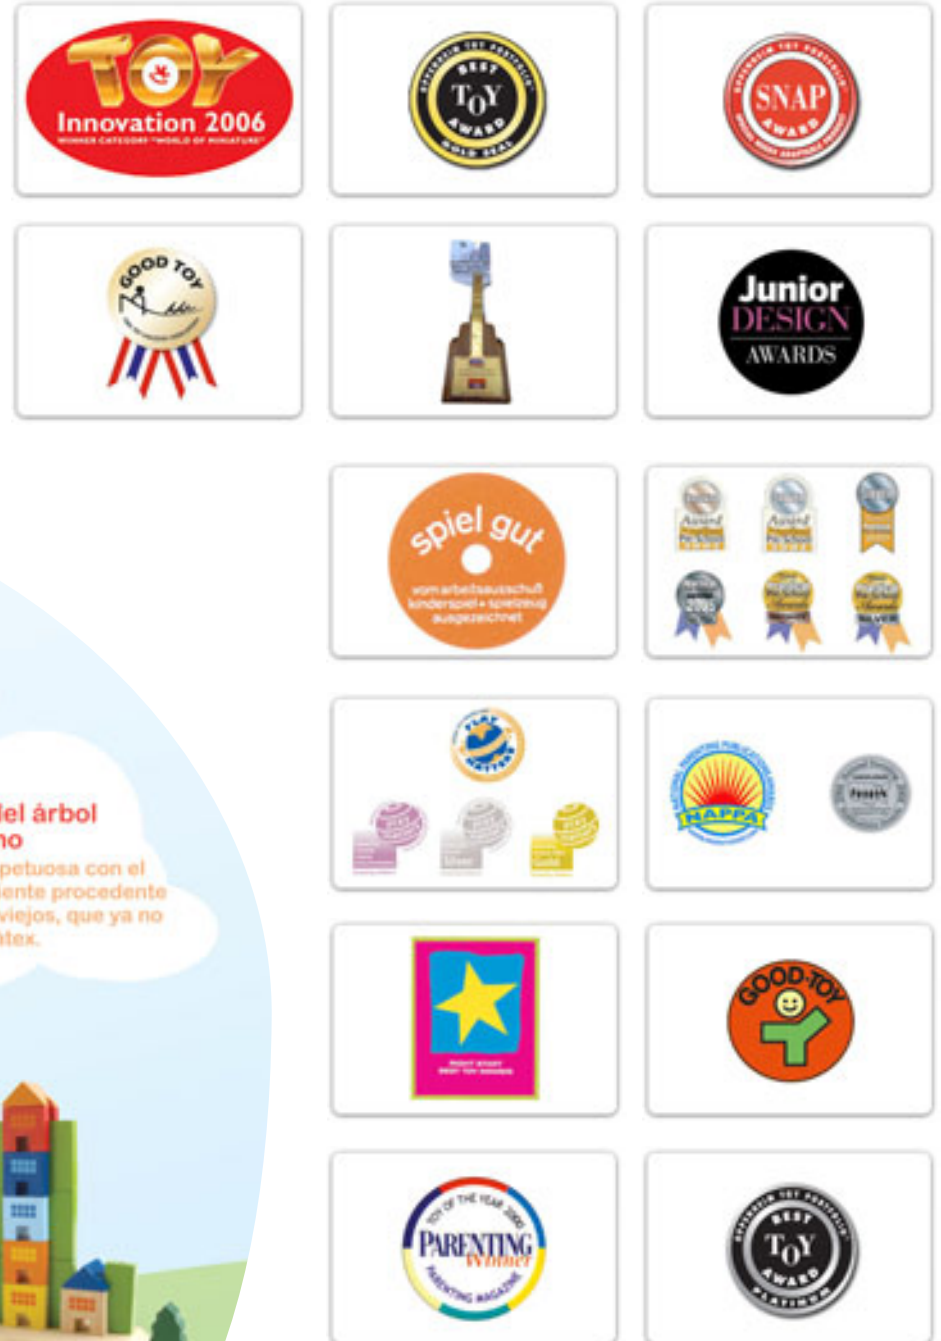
TOY
Innovation 2006
WINNER CATEGORY "WORLD OF MINIATURE"

OPPENHEIM TOY PORTFOLIO
BEST
TOY
AWARD
GOLD SEAL

OPPENHEIM TOY PORTFOLIO
SNAP
AWARD

GOOD TOY

Junior
DESIGN
AWARDS

spiel gut
vom arbeitsausschuß kinderspiel + spielzeug ausgezeichnet

2005

SILVER

PLAY MATTERS

NAPPA

NATIONAL PARENTING PUBLICATIONS AWARDS

del árbol
no
petuosa con el
iente procedente
viejos, que ya no
itex.

RIGHT START
BEST TOY AWARDS

GOOD TOY

TOY OF THE YEAR 2006
PARENTING
Winner
PARENTING MAGAZINE

OPPENHEIM TOY PORTFOLIO
BEST
TOY
AWARD
PLATINUM